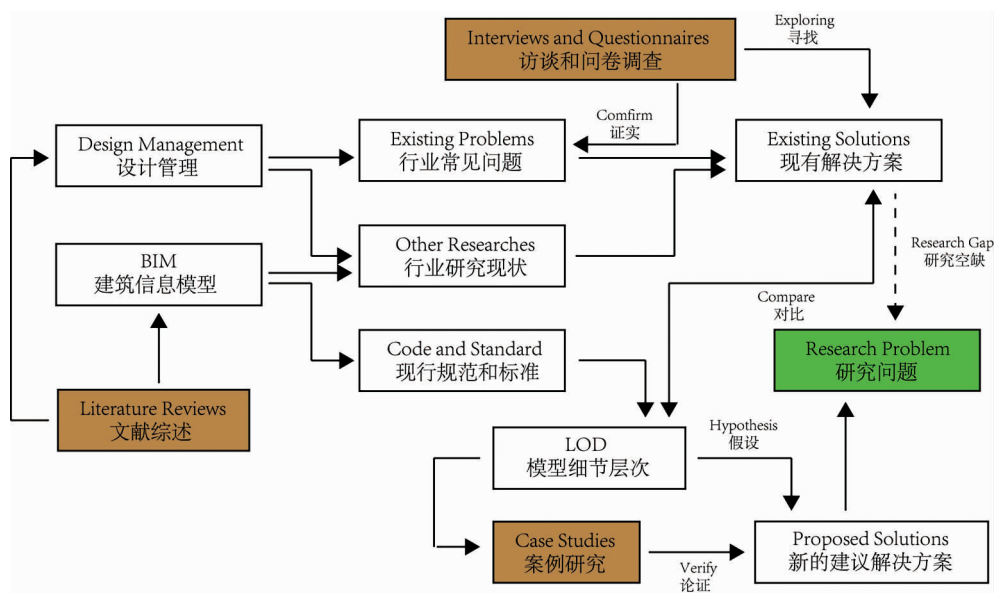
Interviews and Questionnaires
访谈和问卷调查

Exploring
寻找

Design Management
设计管理

Comfirm
证实

Existing Problems
行业常见问题

Existing Solutions
现有解决方案

BIM
建筑信息模型

Other Researches
行业研究现状

Research Gap
研究空缺

Compare
对比

Research Problem
研究问题

Code and Standard
现行规范和标准

Literature Reviews
文献综述

LOD
模型细节层次

Hypothesis
假设

Case Studies
案例研究

Verify
论证

Proposed Solutions
新的建议解决方案